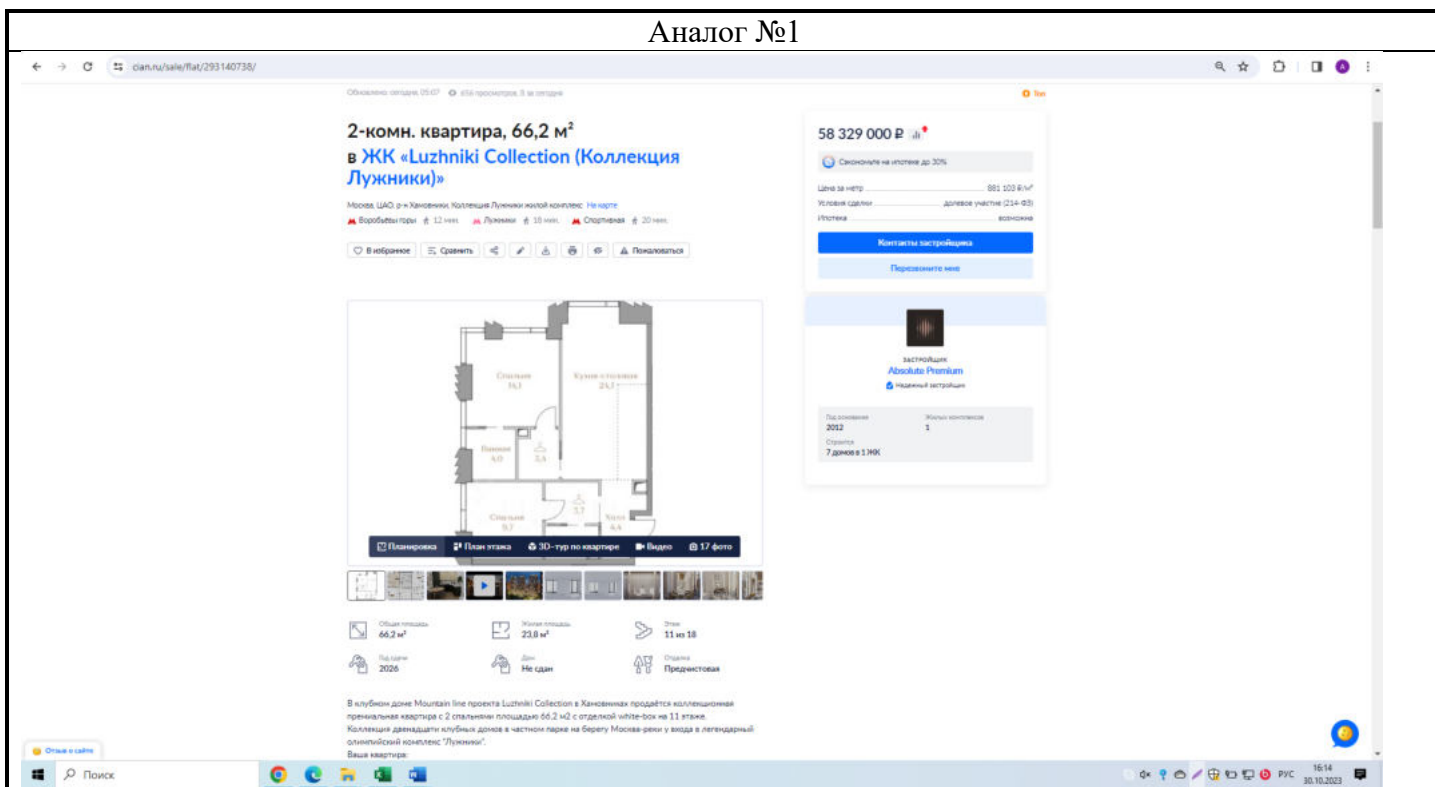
Аналог №1

cian.ru/sale/flat/293140738/

Обновлено: сегодня, 05:07 · 456 просмотров, 8 за сегодня

Топ

2-комн. квартира, 66,2 м²

в ЖК «Luzhniki Collection (Коллекция Лужники)»

Москва, ЦАО, р-н Хамовники, Коллекция Лужники жилой комплекс На карте

Воробьёвы горы 12 мин. Лужники 18 мин. Спортивная 20 мин.

В избранное Сравнить Пожаловаться

Спальня 16,1
Кухня-гостиная 24,1
Ванная 4,0
3,4
Спальня 9,7
3,7
Холл 4,4

Планировка План этажа 3D-тур по квартире Видео 17 фото

Общая площадь 66,2 м²
Жилая площадь 23,8 м²
Этаж 11 из 18
Год сдачи 2026
Дом Не сдан
Отделка Предчистовая

В клубном доме Mountain line проекта Luzhniki Collection в Хамовниках продаётся коллекционная премиальная квартира с 2 спальнями площадью 66,2 м2 с отделкой white-box на 11 этаже.
Коллекция двенадцати клубных домов в частном парке на берегу Москва-реки у входа в легендарный олимпийский комплекс "Лужники".
Ваша квартира:

58 329 000 ₽

Сэкономьте на ипотеке до 30%

Цена за метр 881 103 ₽/м²
Условия сделки долевое участие (214-ФЗ)
Ипотека возможна

Контакты застройщика

Перезвоните мне

Застройщик
Absolute Premium
Надежный застройщик

Год основания 2012
Жилых комплексов 1
Строится 7 домов в 1 ЖК

Отзыв о сайте

Поиск

РУС 16:14 30.10.2023